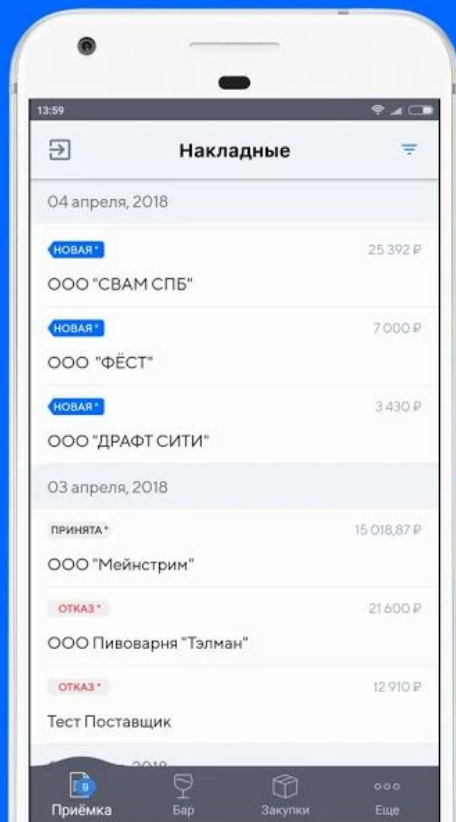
13:59

Накладные

04 апреля, 2018

НОВАЯ *
25 392 ₽
ООО "СВАМ СПБ"

НОВАЯ *
7 000 ₽
ООО "ФЁСТ"

НОВАЯ *
3 430 ₽
ООО "ДРАФТ СИТИ"

03 апреля, 2018

ПРИНЯТА *
15 018,87 ₽
ООО "Мейнстрим"

ОТКАЗ *
21 600 ₽
ООО Пивоварня "Тэлман"

ОТКАЗ *
12 910 ₽
Тест Поставщик

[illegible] 2018

9
Приёмка
Бар
Закупки
Еще